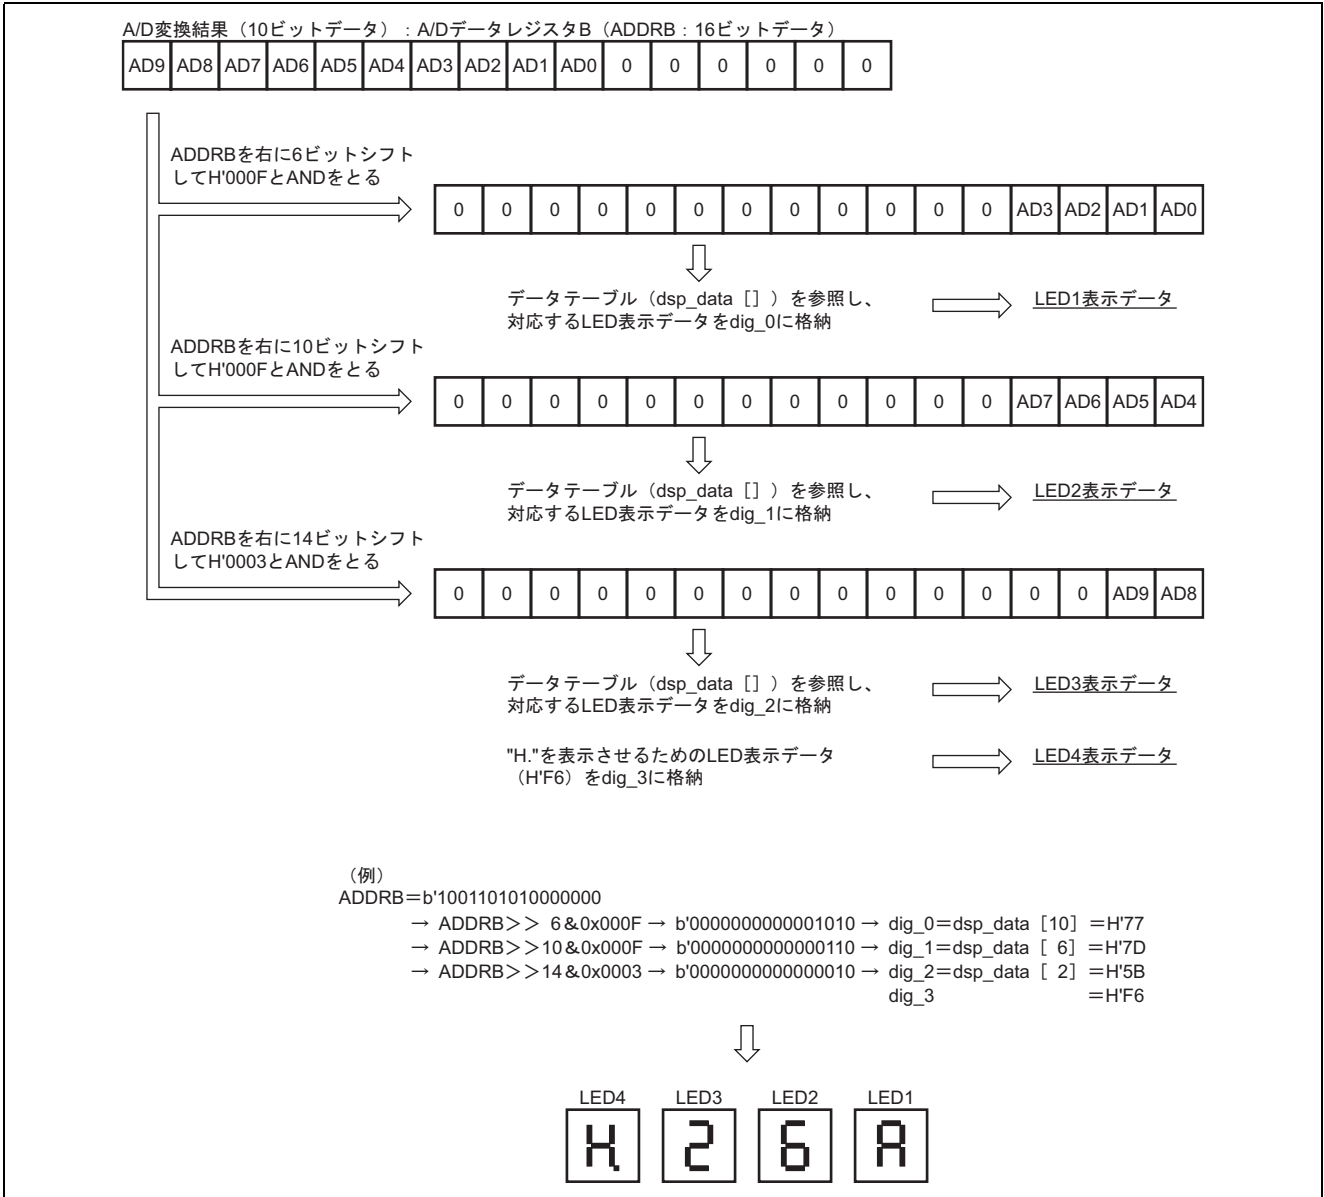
A/D変換結果（10ビットデータ）：A/DデータレジスタB（ADDRB：16ビットデータ）

| AD9 | AD8 | AD7 | AD6 | AD5 | AD4 | AD3 | AD2 | AD1 | AD0 | 0 | 0 | 0 | 0 | 0 | 0 |
|---|---|---|---|---|---|---|---|---|---|---|---|---|---|---|---|

ADDRBを右に6ビットシフトしてH'000FとANDをとる

| 0 | 0 | 0 | 0 | 0 | 0 | 0 | 0 | 0 | 0 | 0 | 0 | AD3 | AD2 | AD1 | AD0 |
|---|---|---|---|---|---|---|---|---|---|---|---|---|---|---|---|

データテーブル（dsp_data［］）を参照し、対応するLED表示データをdig_0に格納　LED1表示データ

ADDRBを右に10ビットシフトしてH'000FとANDをとる

| 0 | 0 | 0 | 0 | 0 | 0 | 0 | 0 | 0 | 0 | 0 | 0 | AD7 | AD6 | AD5 | AD4 |
|---|---|---|---|---|---|---|---|---|---|---|---|---|---|---|---|

データテーブル（dsp_data［］）を参照し、対応するLED表示データをdig_1に格納　LED2表示データ

ADDRBを右に14ビットシフトしてH'0003とANDをとる

| 0 | 0 | 0 | 0 | 0 | 0 | 0 | 0 | 0 | 0 | 0 | 0 | 0 | 0 | AD9 | AD8 |
|---|---|---|---|---|---|---|---|---|---|---|---|---|---|---|---|

データテーブル（dsp_data［］）を参照し、対応するLED表示データをdig_2に格納　LED3表示データ

"H."を表示させるためのLED表示データ（H'F6）をdig_3に格納　LED4表示データ

（例）
ADDRB＝b'1001101010000000
→ ADDRB＞＞ 6＆0x000F → b'0000000000001010 → dig_0＝dsp_data［10］＝H'77
→ ADDRB＞＞10＆0x000F → b'0000000000000110 → dig_1＝dsp_data［ 6］＝H'7D
→ ADDRB＞＞14＆0x0003 → b'0000000000000010 → dig_2＝dsp_data［ 2］＝H'5B
dig_3 ＝H'F6

LED4 LED3 LED2 LED1
H. 2 6 A